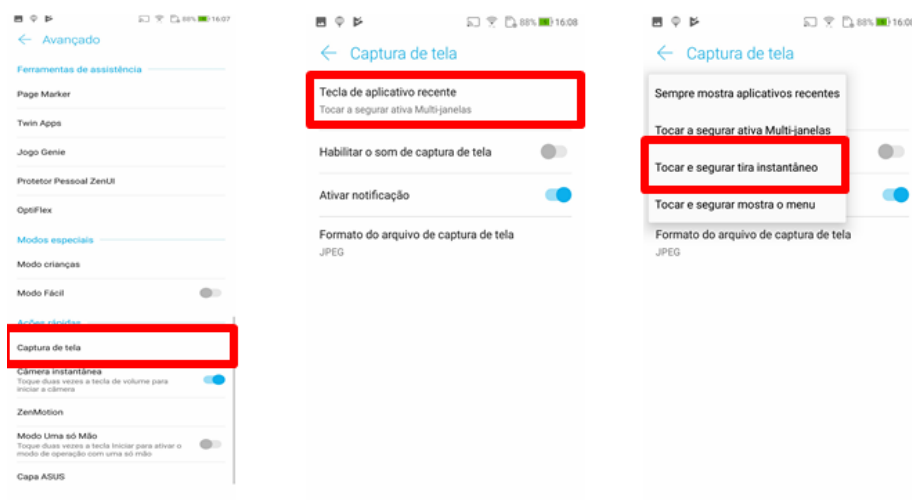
88% 16:07

← Avançado

Ferramentas de assistência

Page Marker

Twin Apps

Jogo Genie

Protetor Pessoal ZenUI

OptiFlex

Modos especiais

Modo crianças

Modo Fácil

Ações rápidas

Captura de tela

Câmera instantânea
Toque duas vezes a tecla de volume para iniciar a câmera

ZenMotion

Modo Uma só Mão
Toque duas vezes a tecla Iniciar para ativar o modo de operação com uma só mão

Capa ASUS

88% 16:08

← Captura de tela

Tecla de aplicativo recente
Tocar a segurar ativa Multi-janelas

Habilitar o som de captura de tela

Ativar notificação

Formato do arquivo de captura de tela
JPEG

88% 16:08

← Captura de tela

Sempre mostra aplicativos recentes

Tocar a segurar ativa Multi-janelas

Tocar e segurar tira instantâneo

Tocar e segurar mostra o menu

Formato do arquivo de captura de tela
JPEG